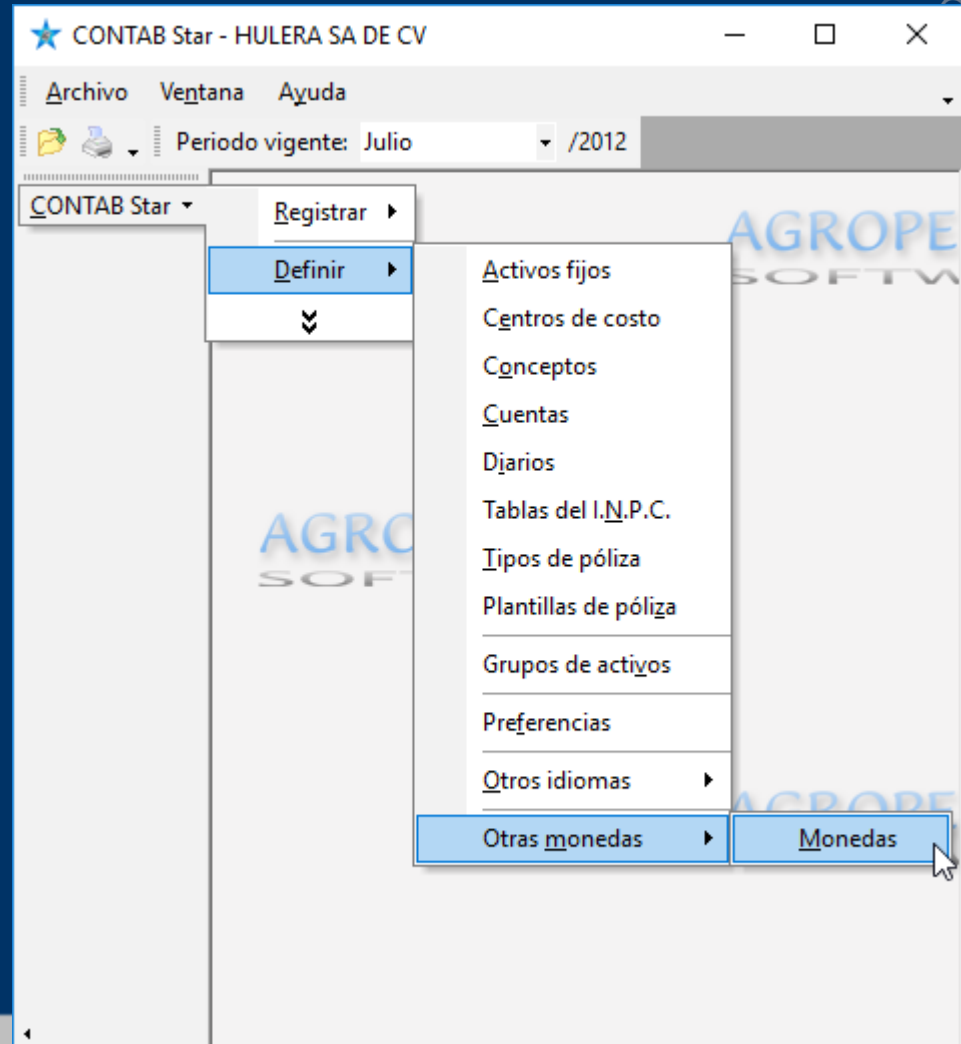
CONTAB Star - HULERA SA DE CV

Archivo Ventana Ayuda

Periodo vigente: Julio /2012

CONTAB Star

Registrar

Definir

AGROPE
SOFTW

Activos fijos
Centros de costo
Conceptos
Cuentas
Diarios
Tablas del I.N.P.C.
Tipos de póliza
Plantillas de póliza
Grupos de activos
Preferencias
Otros idiomas
Otras monedas

Monedas

AGRO
SOFT